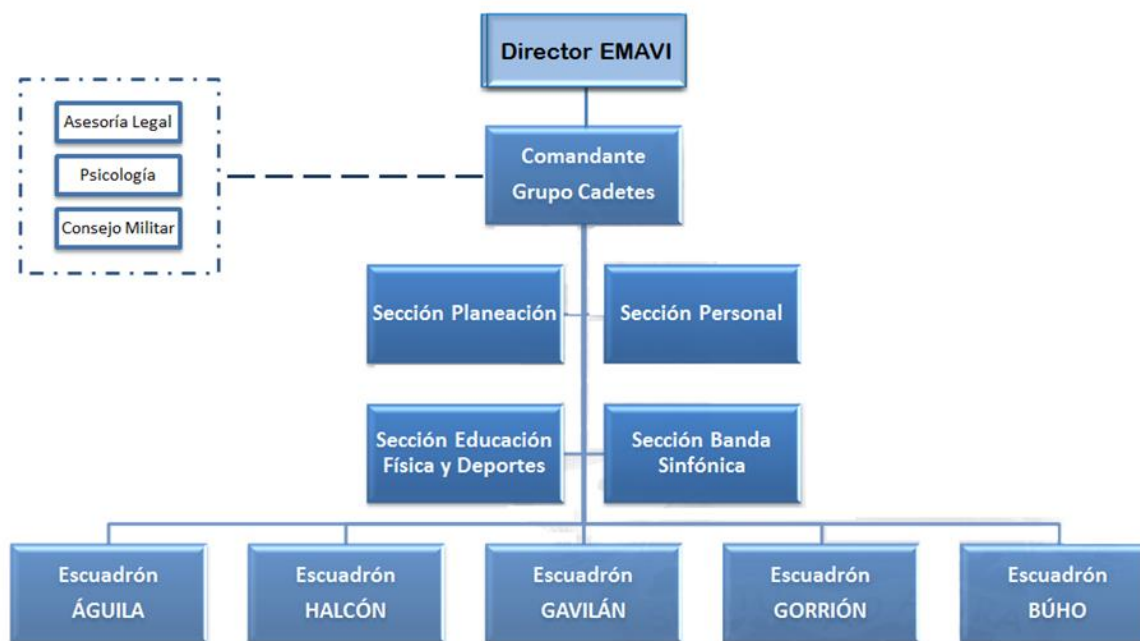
Director EMAVI

Asesoría Legal

Psicología

Consejo Militar

Comandante Grupo Cadetes

Sección Planeación

Sección Personal

Sección Educación Física y Deportes

Sección Banda Sinfónica

Escuadrón ÁGUILA

Escuadrón HALCÓN

Escuadrón GAVILÁN

Escuadrón GORRIÓN

Escuadrón BÚHO